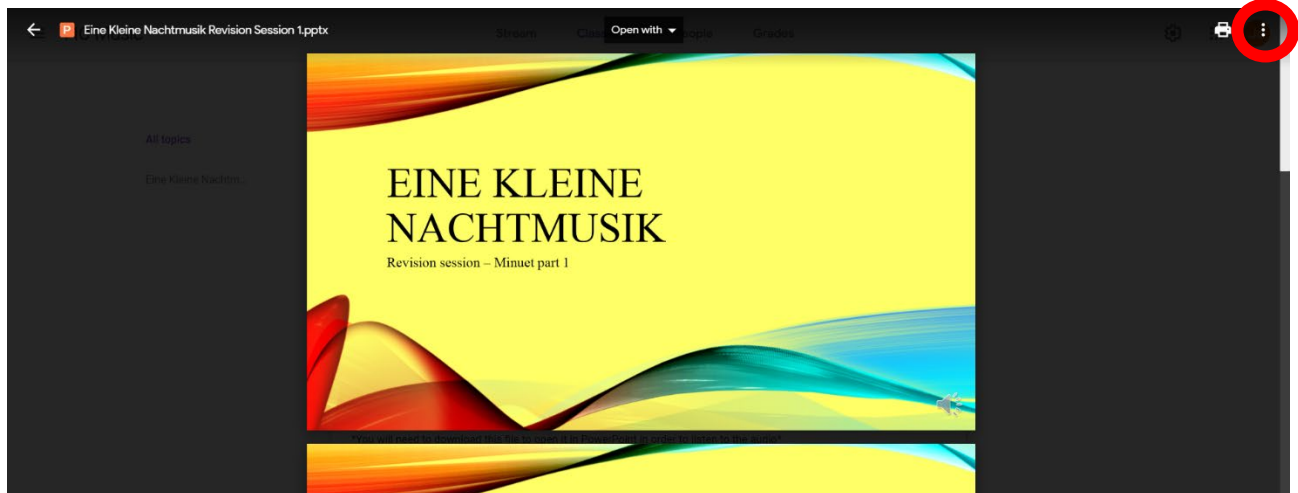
Eine Kleine Nachtmusik Revision Session 1.pptx

Stream Clas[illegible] Open with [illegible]ople Grades

All topics

Eine Kleine Nachtm...

EINE KLEINE NACHTMUSIK

Revision session – Minuet part 1

*You will need to download this file to open it in PowerPoint in order to listen to the audio*